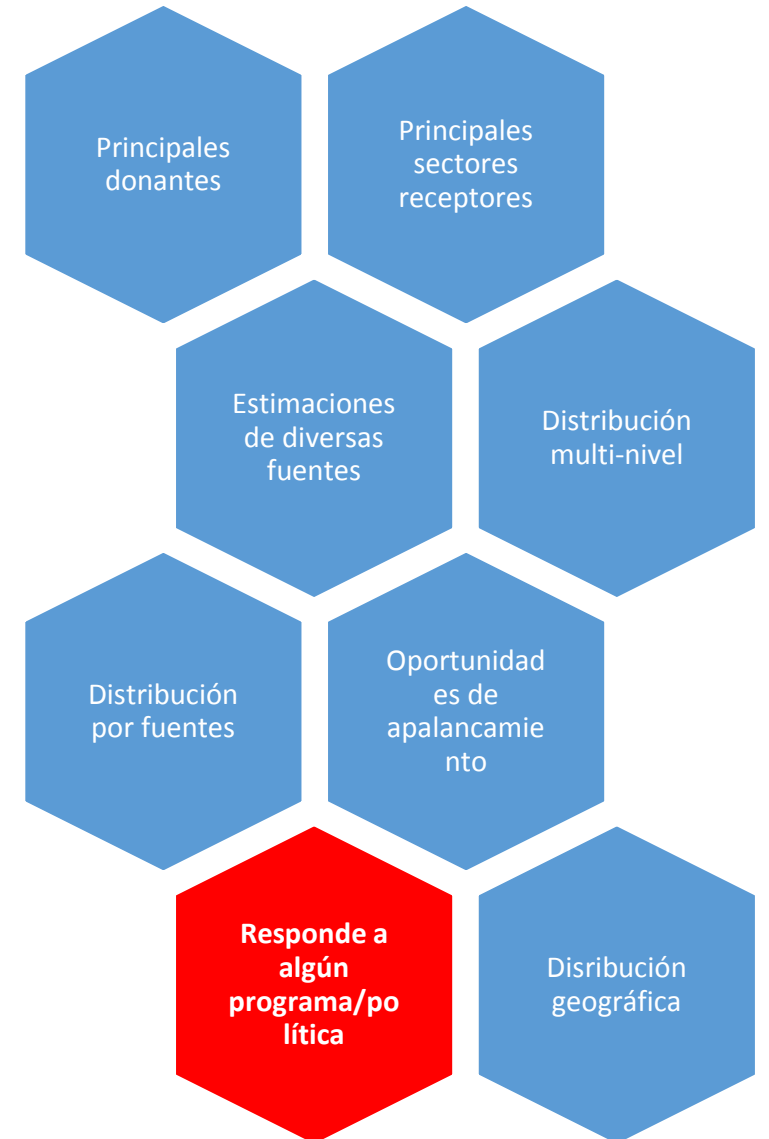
Principales donantes

Principales sectores receptores

Estimaciones de diversas fuentes

Distribución multi-nivel

Distribución por fuentes

Oportunidad es de apalancamie nto

Responde a algún programa/po lítica

Disribución geográfica